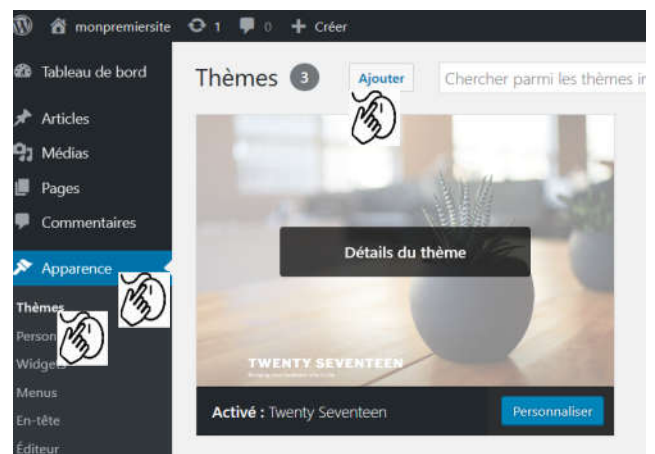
monpremiersite 1 0 + Créer

Tableau de bord
Articles
Médias
Pages
Commentaires
Apparence
Thèmes
Person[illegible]
Widgets
Menus
En-tête
Éditeur

Thèmes 3 Ajouter Chercher parmi les thèmes i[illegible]

Détails du thème

TWENTY SEVENTEEN
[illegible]

Activé : Twenty Seventeen
Personnaliser